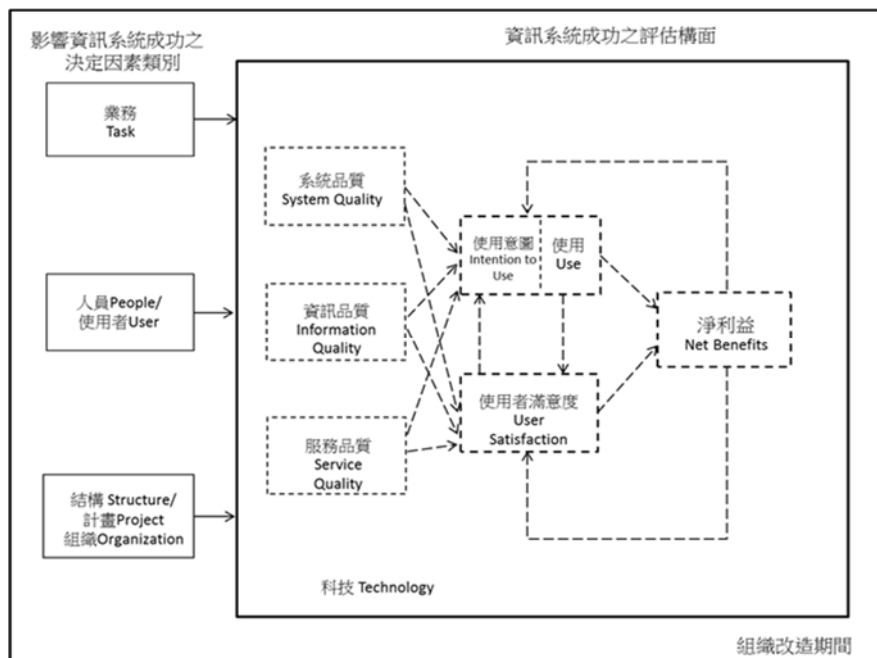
影響資訊系統成功之決定因素類別

資訊系統成功之評估構面

業務
Task

人員People/
使用者User

結構 Structure/
計畫Project
組織Organization

系統品質
System Quality

資訊品質
Information Quality

服務品質
Service Quality

使用意圖
Intention to Use

使用
Use

使用者滿意度
User Satisfaction

淨利益
Net Benefits

科技 Technology

組織改造期間